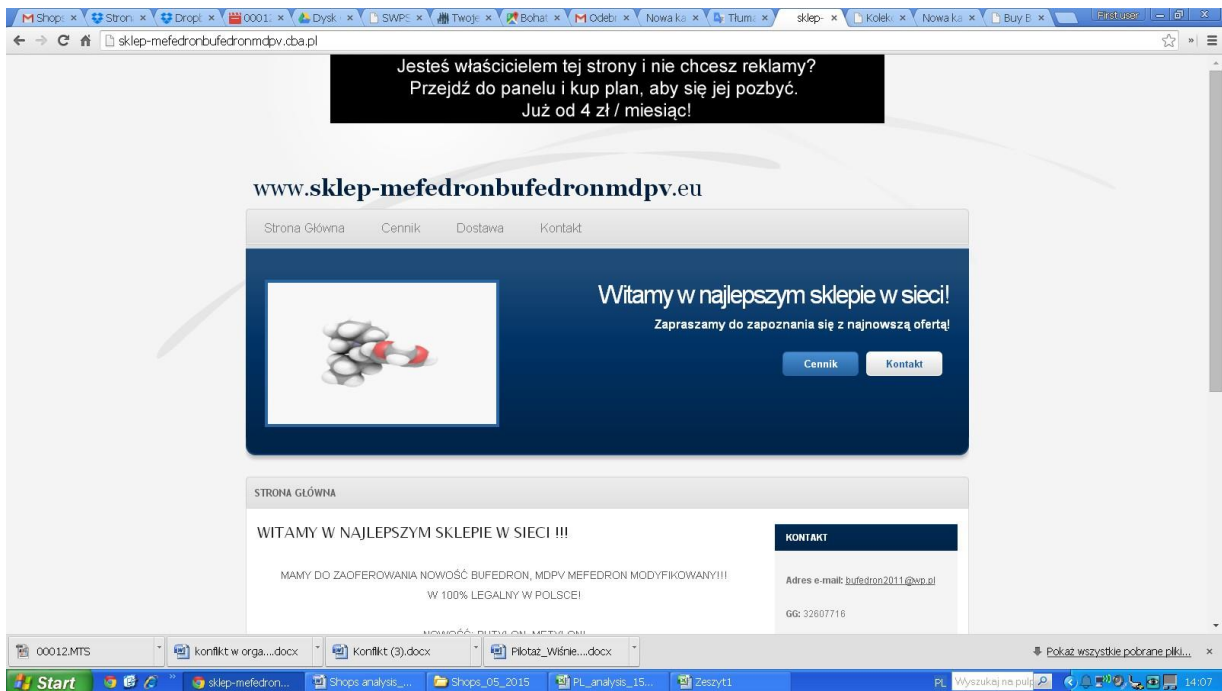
Shops × Strona × Dropb × 0001 × Dysk × SWPS × Twoje × Bohat × Odebr × Nowa ka × Tłuma × sklep- × Kolek × Nowa ka × Buy B ×

First user

sklep-mefedronbufedronmdpv.cba.pl

Jesteś właścicielem tej strony i nie chcesz reklamy?
Przejdź do panelu i kup plan, aby się jej pozbyć.
Już od 4 zł / miesiąc!

www.sklep-mefedronbufedronmdpv.eu

Strona Główna Cennik Dostawa Kontakt

Witamy w najlepszym sklepie w sieci!
Zapraszamy do zapoznania się z najnowszą ofertą!

Cennik Kontakt

STRONA GŁÓWNA

WITAMY W NAJLEPSZYM SKLEPIE W SIECI !!!

MAMY DO ZAOFEROWANIA NOWOŚĆ BUFEDRON, MDPV MEFEDRON MODYFIKOWANY!!! W 100% LEGALNY W POLSCE!

NOWOŚĆ: BUTYLON, METYLONI

KONTAKT

Adres e-mail: bufedron2011@wp.pl

GG: 32607716

00012.MTS konflikt w orga....docx Konflikt (3).docx Pilotaż_Wiśnie....docx Pokaż wszystkie pobrane pliki... ×

Start sklep-mefedron... Shops analysis_... Shops_05_2015 PL_analysis_15... Zeszyt1 PL Wyszukaj na pulp 14:07